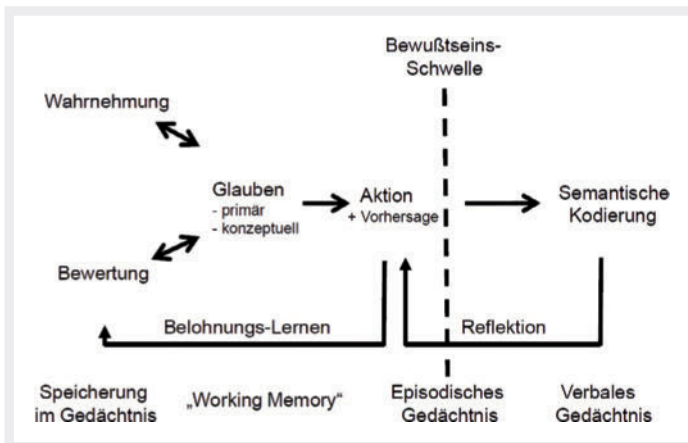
Bewußtseins-Schwelle

Wahrnehmung

Glauben
- primär
- konzeptuell

Aktion
+ Vorhersage

Semantische Kodierung

Bewertung

Belohnungs-Lernen

Reflektion

Speicherung im Gedächtnis

„Working Memory“

Episodisches Gedächtnis

Verbales Gedächtnis